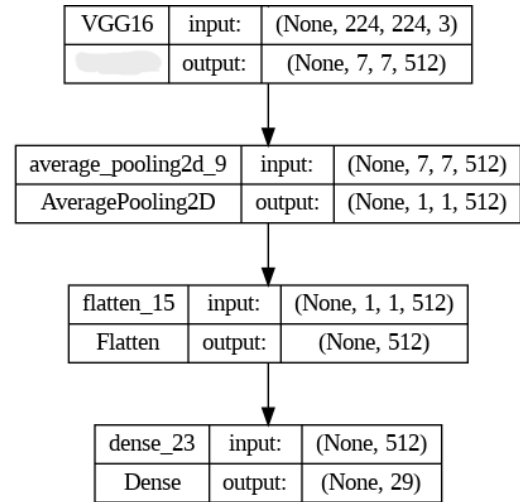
| VGG16 | input: | (None, 224, 224, 3) |
|---|---|---|
| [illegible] | output: | (None, 7, 7, 512) |

| average_pooling2d_9 | input: | (None, 7, 7, 512) |
|---|---|---|
| AveragePooling2D | output: | (None, 1, 1, 512) |

| flatten_15 | input: | (None, 1, 1, 512) |
|---|---|---|
| Flatten | output: | (None, 512) |

| dense_23 | input: | (None, 512) |
|---|---|---|
| Dense | output: | (None, 29) |